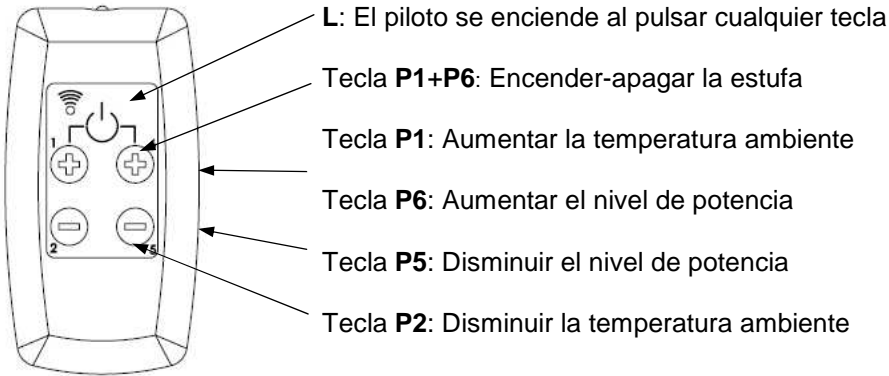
1

2

5

L: El piloto se enciende al pulsar cualquier tecla

Tecla P1+P6: Encender-apagar la estufa

Tecla P1: Aumentar la temperatura ambiente

Tecla P6: Aumentar el nivel de potencia

Tecla P5: Disminuir el nivel de potencia

Tecla P2: Disminuir la temperatura ambiente